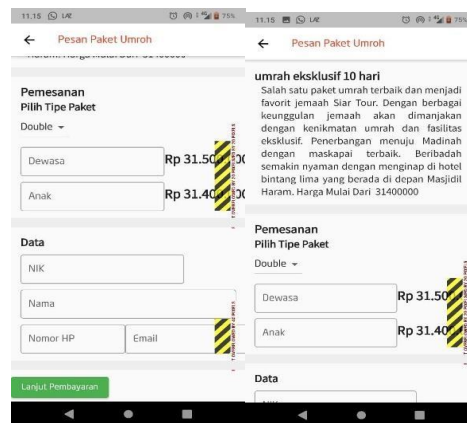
11.15 LAE 75%

Pesan Paket Umroh

Pemesanan
Pilih Tipe Paket
Double

Dewasa
Rp 31.50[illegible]

Anak
Rp 31.40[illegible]

Data
NIK
Nama
Nomor HP
Email

Lanjut Pembayaran

11.15 LAE 75%

Pesan Paket Umroh

umrah eksklusif 10 hari
Salah satu paket umrah terbaik dan menjadi favorit jemaah Siar Tour. Dengan berbagai keunggulan jemaah akan dimanjakan dengan kenikmatan umrah dan fasilitas eksklusif. Penerbangan menuju Madinah dengan maskapai terbaik. Beribadah semakin nyaman dengan menginap di hotel bintang lima yang berada di depan Masjidil Haram. Harga Mulai Dari 31400000

Pemesanan
Pilih Tipe Paket
Double

Dewasa
Rp 31.50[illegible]

Anak
Rp 31.40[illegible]

Data